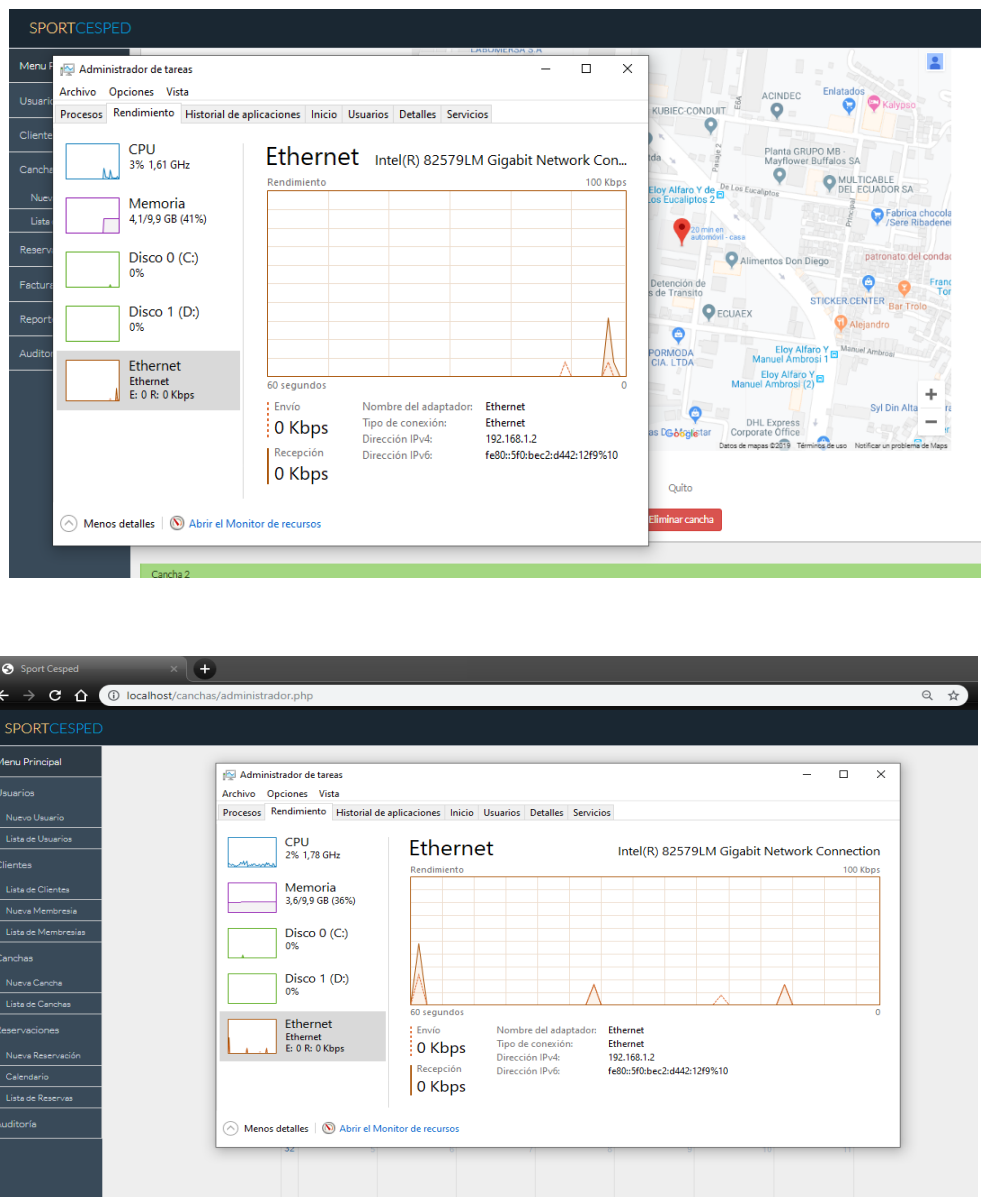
SPORTCESPED

Menu P
Usuario
Cliente
Cancha
Nuev
Lista
Reserv
Factur
Report
Auditor

Administrador de tareas
Archivo Opciones Vista
Procesos Rendimiento Historial de aplicaciones Inicio Usuarios Detalles Servicios

CPU
3% 1,61 GHz

Memoria
4,1/9,9 GB (41%)

Disco 0 (C:)
0%

Disco 1 (D:)
0%

Ethernet
Ethernet
E: 0 R: 0 Kbps

Ethernet Intel(R) 82579LM Gigabit Network Con...
Rendimiento 100 Kbps
60 segundos 0

Envío
0 Kbps
Recepción
0 Kbps

Nombre del adaptador: Ethernet
Tipo de conexión: Ethernet
Dirección IPv4: 192.168.1.2
Dirección IPv6: fe80::5f0:bec2:d442:12f9%10

Menos detalles | Abrir el Monitor de recursos

LABIOMERSA S.A.
ACINDEC
Enlatados
Kalypso
KUBIEC-CONDUIT
Planta GRUPO MB - Mayflower Bufalos SA
Eloy Alfaro Y de Los Eucaliptos 2
De Los Eucaliptos
MULTICABLE DEL ECUADOR SA
Fabrica chocola /Sere Ribadene
20 min en automóvil - casa
Alimentos Don Diego
patronato del condad
Detención de de Tránsito
STICKER.CENTER
Bar Trolo
ECUAEX
Alejandro
POR MODA CIA. LTDA
Eloy Alfaro Y Manuel Ambrosi 1
Manuel Ambrosi
Eloy Alfaro Y Manuel Ambrosi 2
Syl Din Alta
DHL Express Corporate Office
Google
Datos de mapas ©2019 Términos de uso Notificar un problema de Maps
Quito
Eliminar cancha
Cancha 2

Sport Cesped
localhost/canchas/administrador.php

SPORTCESPED

Menu Principal
Usuarios
Nuevo Usuario
Lista de Usuarios
Clientes
Lista de Clientes
Nueva Membresia
Lista de Membresias
Canchas
Nueva Cancha
Lista de Canchas
Reservaciones
Nueva Reservación
Calendario
Lista de Reservas
Auditoría

Administrador de tareas
Archivo Opciones Vista
Procesos Rendimiento Historial de aplicaciones Inicio Usuarios Detalles Servicios

CPU
2% 1,78 GHz

Memoria
3,6/9,9 GB (36%)

Disco 0 (C:)
0%

Disco 1 (D:)
0%

Ethernet
Ethernet
E: 0 R: 0 Kbps

Ethernet Intel(R) 82579LM Gigabit Network Connection
Rendimiento 100 Kbps
60 segundos 0

Envío
0 Kbps
Recepción
0 Kbps

Nombre del adaptador: Ethernet
Tipo de conexión: Ethernet
Dirección IPv4: 192.168.1.2
Dirección IPv6: fe80::5f0:bec2:d442:12f9%10

Menos detalles | Abrir el Monitor de recursos